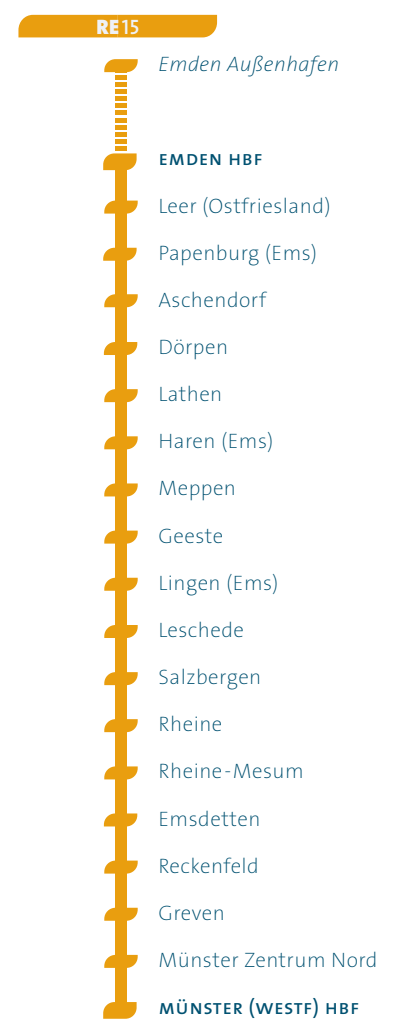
RE15

Emden Außenhafen

EMDEN HBF

Leer (Ostfriesland)

Papenburg (Ems)

Aschendorf

Dörpen

Lathen

Haren (Ems)

Meppen

Geeste

Lingen (Ems)

Leschede

Salzbergen

Rheine

Rheine-Mesum

Emsdetten

Reckenfeld

Greven

Münster Zentrum Nord

MÜNSTER (WESTF) HBF